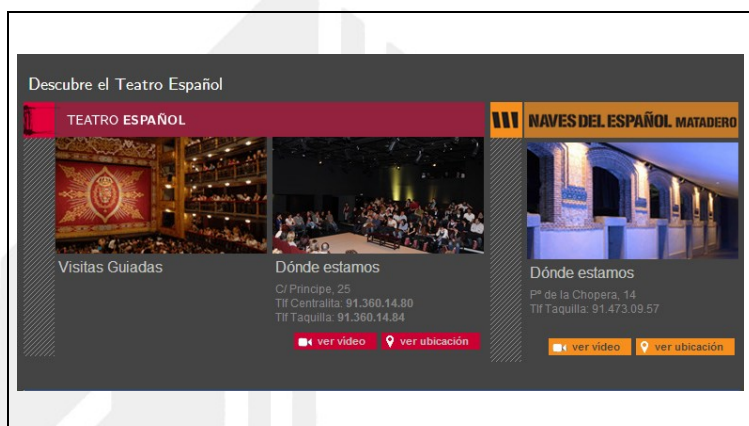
Descubre el Teatro Español

TEATRO ESPAÑOL

Visitas Guiadas

Dónde estamos

C/ Principe, 25
Tlf Centralita: 91.360.14.80
Tlf Taquilla: 91.360.14.84

ver vídeo
ver ubicación

NAVES DEL ESPAÑOL MATADERO

Dónde estamos

Pº de la Chopera, 14
Tlf Taquilla: 91.473.09.57

ver vídeo
ver ubicación